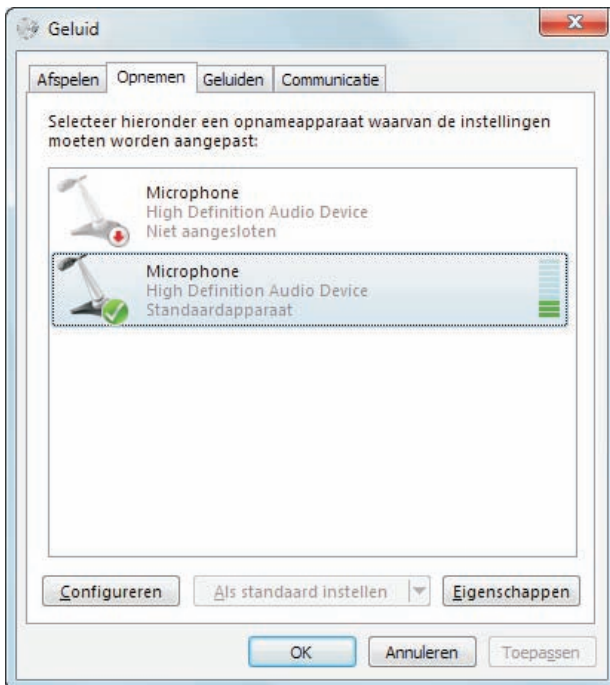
Geluid

Afspelen | Opnemen | Geluiden | Communicatie

Selecteer hieronder een opnameapparaat waarvan de instellingen moeten worden aangepast:

Microphone
High Definition Audio Device
Niet aangesloten

Microphone
High Definition Audio Device
Standaardapparaat

Configureren | Als standaard instellen | Eigenschappen

OK | Annuleren | Toepassen